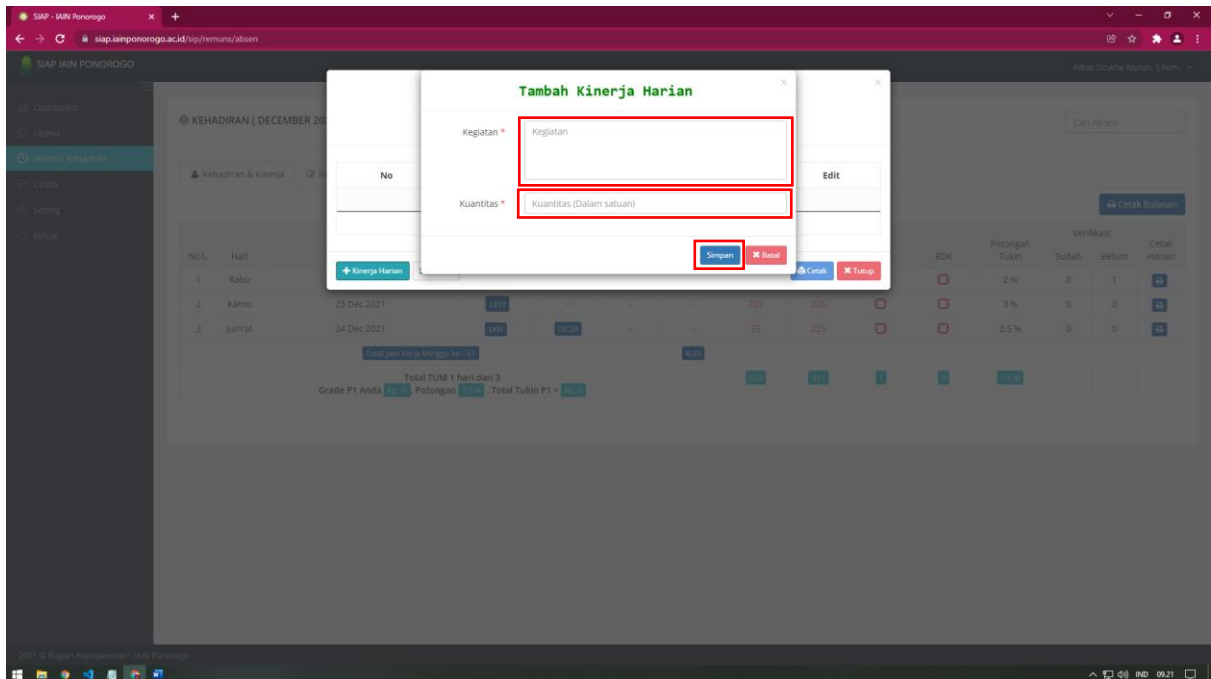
SIAP - IAIN Ponorogo
siap.iainponorogo.ac.id/sip/remuns/absen

SIAP IAIN PONOROGO

Akbar Dzukha Aqiqin, S.Kom.

Dashboard
Utama
Absensi Kehadiran
Ortala
Setting
Keluar

KEHADIRAN ( DECEMBER 20

Cari Absen

Kehadiran & Kinerja

No

Edit

Cetak Bulanan

Tambah Kinerja Harian

Kegiatan *
Kegiatan

Kuantitas *
Kuantitas (Dalam satuan)

Simpan
Batal

Kinerja Harian

Cetak
Tutup

| No1. | Hari | | | | | | | | | RDK | Potongan Tukin | Verifikasi Sudah | Verifikasi Belum | Cetak Harian |
|---|---|---|---|---|---|---|---|---|---|---|---|---|---|---|
| 1 | Rabu | | | | | | | | | | 2 % | 0 | 1 | |
| 2 | Kamis | 23 Dec 2021 | UH | - | - | - | 225 | 225 | | | 3 % | 0 | 0 | |
| 3 | Jum'at | 24 Dec 2021 | UH | 08:29 | - | - | 55 | 225 | | | 2.5 % | 0 | 0 | |

Total Jam Kerja Minggu ke - 51
4:33

Total TUM 1 hari dari 3
Grade P1 Anda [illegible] Potongan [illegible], Total Tukin P1 = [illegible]

2021 © Bagian Kepegawaian - IAIN Ponorogo

IND 09.21